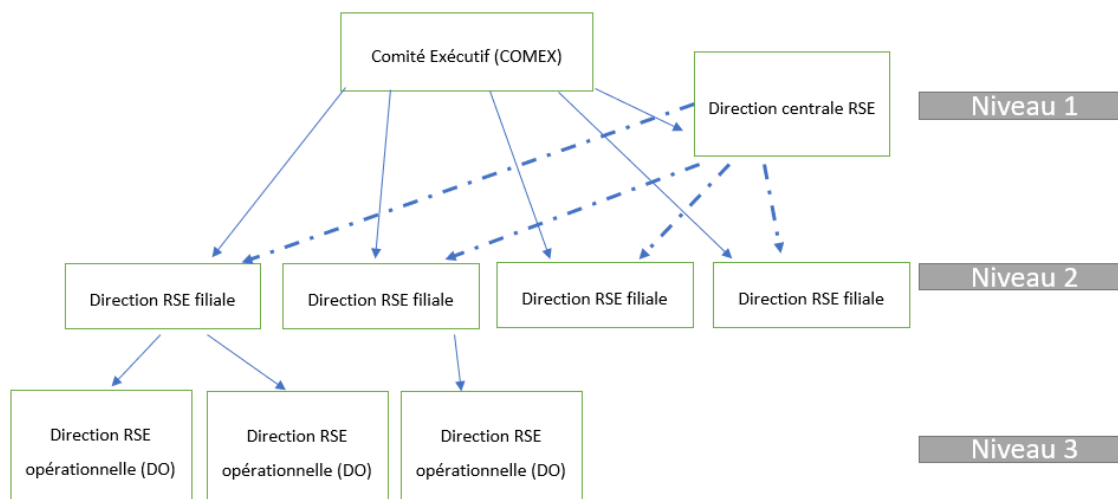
Comité Exécutif (COMEX)

Direction centrale RSE

Niveau 1

Direction RSE filiale

Direction RSE filiale

Direction RSE filiale

Direction RSE filiale

Niveau 2

Direction RSE opérationnelle (DO)

Direction RSE opérationnelle (DO)

Direction RSE opérationnelle (DO)

Niveau 3